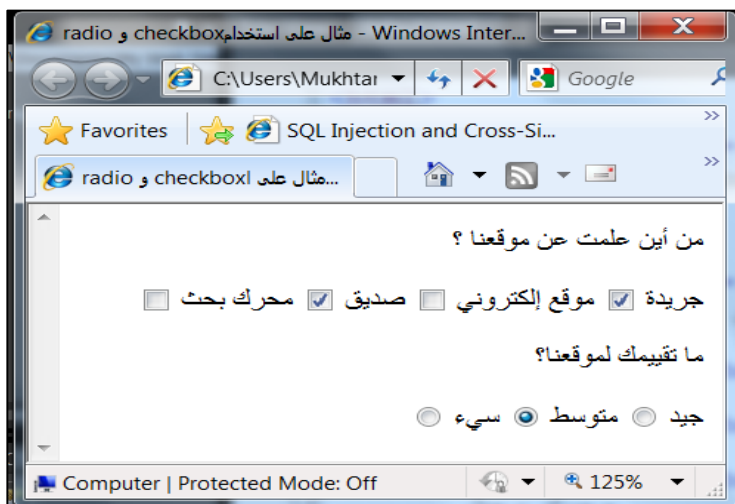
مثال على استخدامcheckbox و radio - Windows Inter...

C:\Users\Mukhtar

Google

Favorites

SQL Injection and Cross-Si...

مثال على checkboxl و radio...

من أين علمت عن موقعنا ؟

جريدة موقع إلكتروني صديق محرك بحث

ما تقييمك لموقعنا؟

جيد متوسط سيء

Computer | Protected Mode: Off

125%